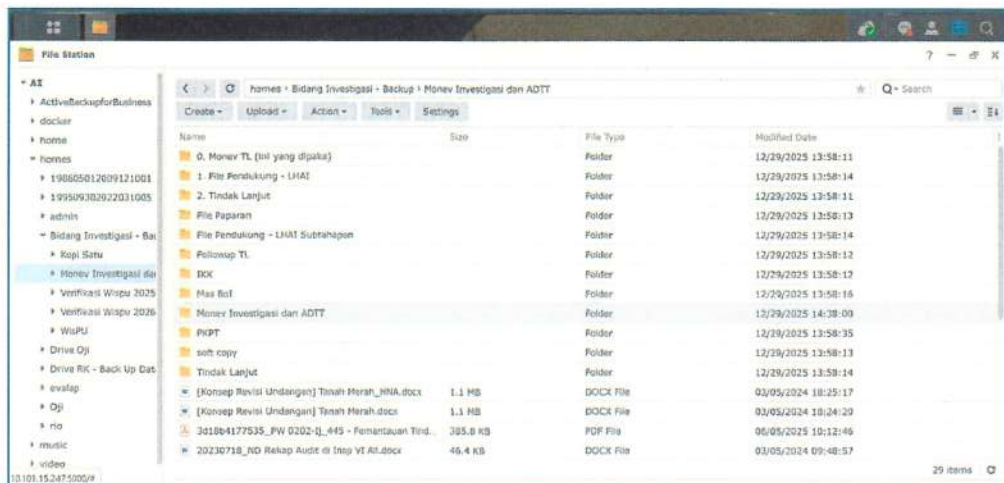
File Station

? — ⊡ X

AI
ActiveBackupforBusiness
docker
home
homes
198605012009121001
199509302022031005
admin
Bidang Investigasi - Ba
Kopi Satu
Monev Investigasi da
Verifikasi Wispu 2025
Verifikasi Wispu 2026
WisPU
Drive Oji
Drive RK - Back Up Dat
evalap
Oji
rio
music
video

10.101.15.247:5000/#

homes › Bidang Investigasi - Backup › Monev Investigasi dan ADTT

Q- Search

Create ▾ Upload ▾ Action ▾ Tools ▾ Settings

| Name | Size | File Type | Modified Date |
|---|---|---|---|
| 0. Monev TL (ini yang dipake) | | Folder | 12/29/2025 13:58:11 |
| 1. File Pendukung - LHAI | | Folder | 12/29/2025 13:58:14 |
| 2. Tindak Lanjut | | Folder | 12/29/2025 13:58:11 |
| File Paparan | | Folder | 12/29/2025 13:58:13 |
| File Pendukung - LHAI Subtahapan | | Folder | 12/29/2025 13:58:14 |
| Followup TL | | Folder | 12/29/2025 13:58:12 |
| IKK | | Folder | 12/29/2025 13:58:12 |
| Mas Bol | | Folder | 12/29/2025 13:58:16 |
| Monev Investigasi dan ADTT | | Folder | 12/29/2025 14:38:00 |
| PKPT | | Folder | 12/29/2025 13:58:35 |
| soft copy | | Folder | 12/29/2025 13:58:13 |
| Tindak Lanjut | | Folder | 12/29/2025 13:58:14 |
| [Konsep Revisi Undangan] Tanah Merah_HNA.docx | 1.1 MB | DOCX File | 03/05/2024 18:25:17 |
| [Konsep Revisi Undangan] Tanah Merah.docx | 1.1 MB | DOCX File | 03/05/2024 18:24:20 |
| 3d18b4177535_PW 0202-IJ_445 - Pemantauan Tind... | 385.8 KB | PDF File | 06/05/2025 10:12:46 |
| 20230718_ND Rekap Audit di Insp VI All.docx | 46.4 KB | DOCX File | 03/05/2024 09:48:57 |

29 items